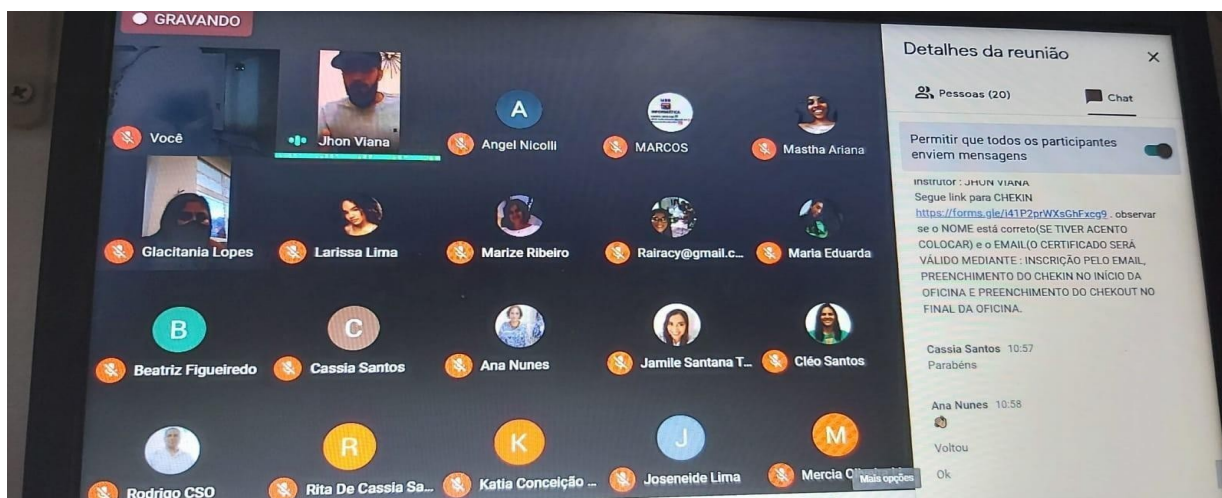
GRAVANDO

Você

Jhon Viana

A
Angel Nicolli

MARCOS

Mastha Ariana

Glacitania Lopes

Larissa Lima

Marize Ribeiro

Rairacy@gmail.c...

Maria Eduarda

B
Beatriz Figueiredo

C
Cassia Santos

Ana Nunes

Jamile Santana T...

Cléo Santos

Rodrigo CSO

R
Rita De Cassia Sa...

K
Katia Conceição ...

J
Joseneide Lima

M
Mercia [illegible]

Mais opções

Detalhes da reunião

Pessoas (20)

Chat

Permitir que todos os participantes enviem mensagens

INSTRUTOR : JHON VIANA
Segue link para CHEKIN
https://forms.gle/i41P2prWXsGhFxcg9 . observar se o NOME está correto(SE TIVER ACENTO COLOCAR) e o EMAIL(O CERTIFICADO SERÁ VÁLIDO MEDIANTE : INSCRIÇÃO PELO EMAIL, PREENCHIMENTO DO CHEKIN NO INÍCIO DA OFICINA E PREENCHIMENTO DO CHEKOUT NO FINAL DA OFICINA.

Cassia Santos 10:57
Parabéns

Ana Nunes 10:58

Voltou

Ok